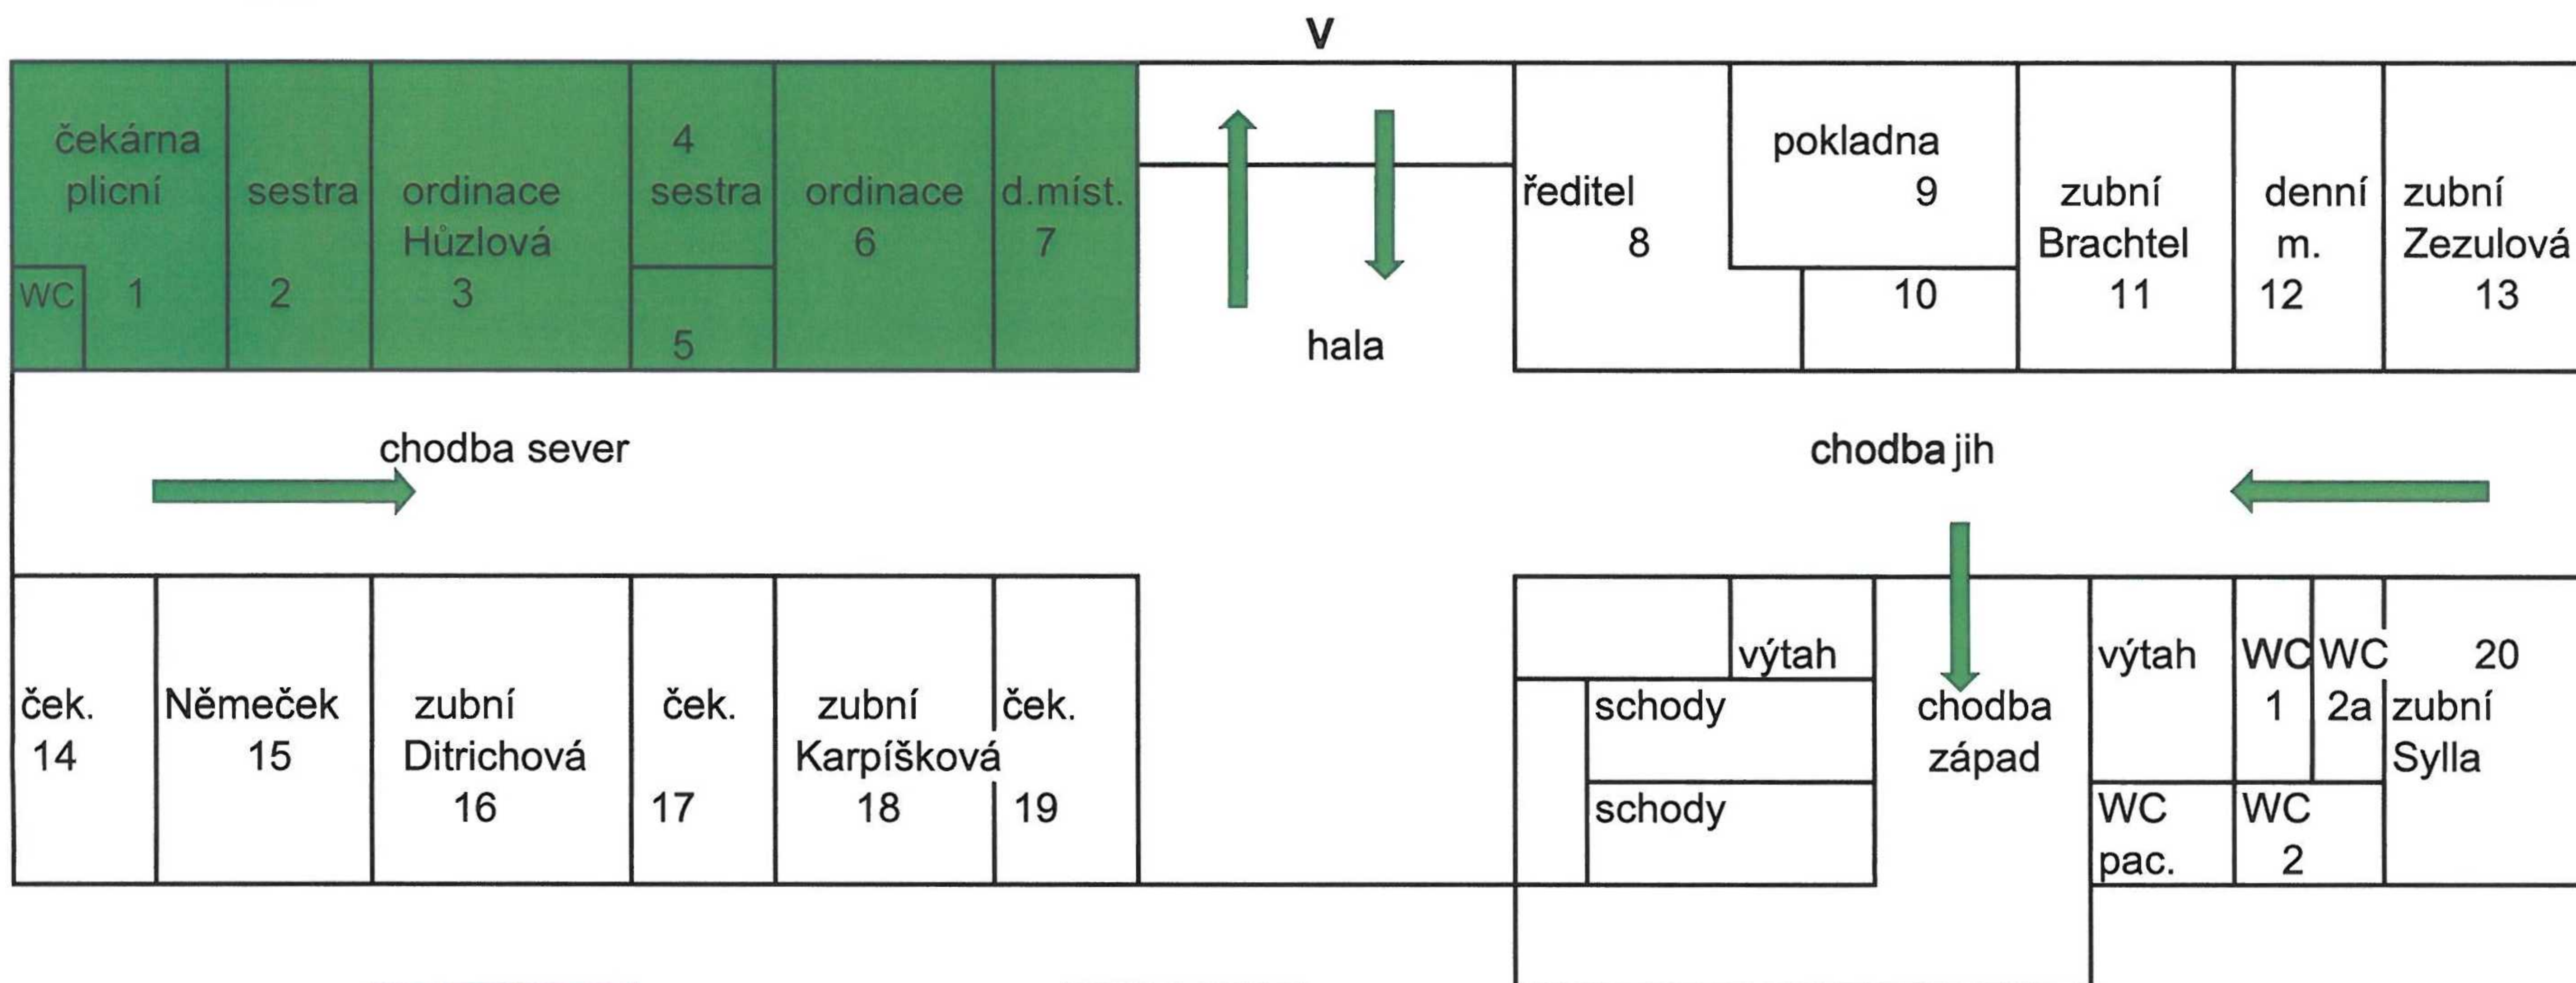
V

čekárna plicní WC 1

sestra 2

ordinace Hůzlová 3

4 sestra

5

ordinace 6

d.míst. 7

hala

ředitel 8

pokladna 9

10

zubní Brachtel 11

denní m. 12

zubní Zezulová 13

chodba sever

chodba jih

ček. 14

Němeček 15

zubní Ditrichová 16

ček. 17

zubní Karpíšková 18

ček. 19

výtah

schody

schody

chodba západ

výtah

WC pac.

WC 1

WC 2a

WC 2

20 zubní Sylla